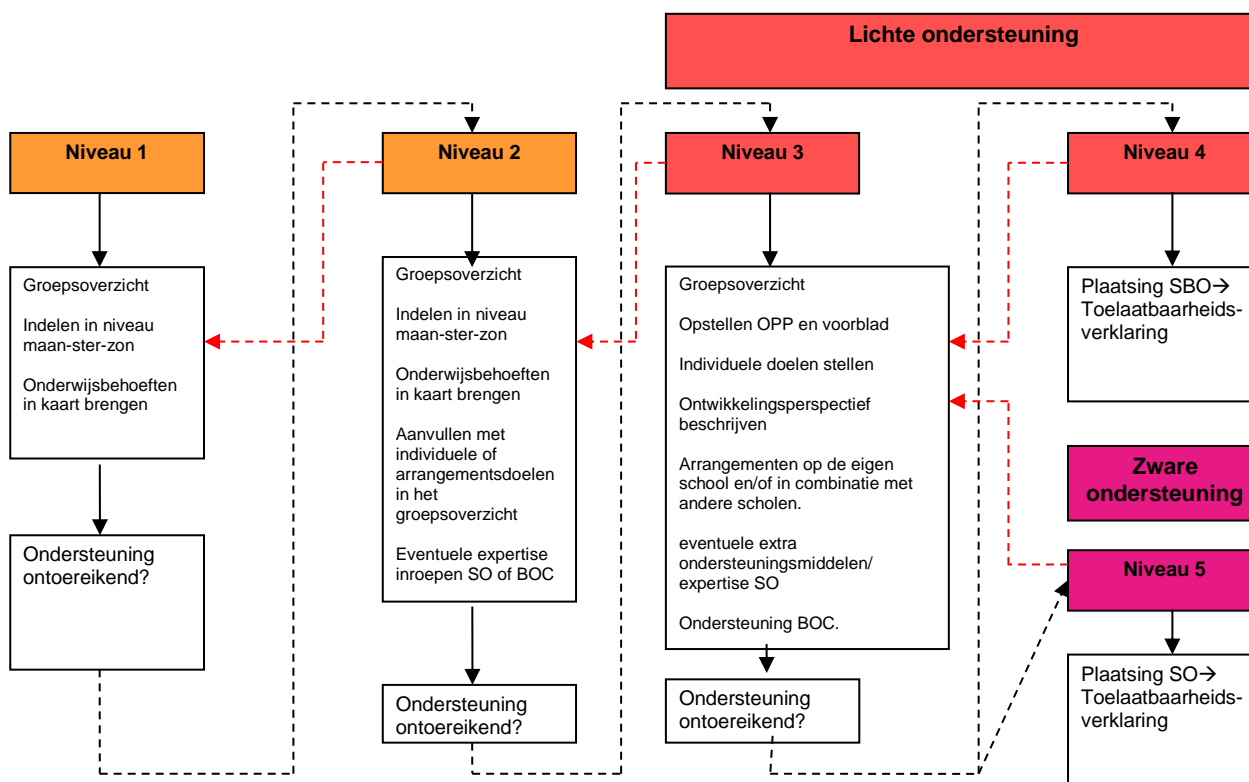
Lichte ondersteuning

Niveau 1

Groepsoverzicht

Indelen in niveau maan-ster-zon

Onderwijsbehoeften in kaart brengen

Ondersteuning ontoereikend?

Niveau 2

Groepsoverzicht

Indelen in niveau maan-ster-zon

Onderwijsbehoeften in kaart brengen

Aanvullen met individuele of arrangementsdoelen in het groepsoverzicht

Eventuele expertise inroepen SO of BOC

Ondersteuning ontoereikend?

Niveau 3

Groepsoverzicht

Opstellen OPP en voorblad

Individuele doelen stellen

Ontwikkelingsperspectief beschrijven

Arrangementen op de eigen school en/of in combinatie met andere scholen.

eventuele extra ondersteuningsmiddelen/ expertise SO

Ondersteuning BOC.

Ondersteuning ontoereikend?

Niveau 4

Plaatsing SBO→ Toelaatbaarheidsverklaring

Zware ondersteuning

Niveau 5

Plaatsing SO→ Toelaatbaarheidsverklaring